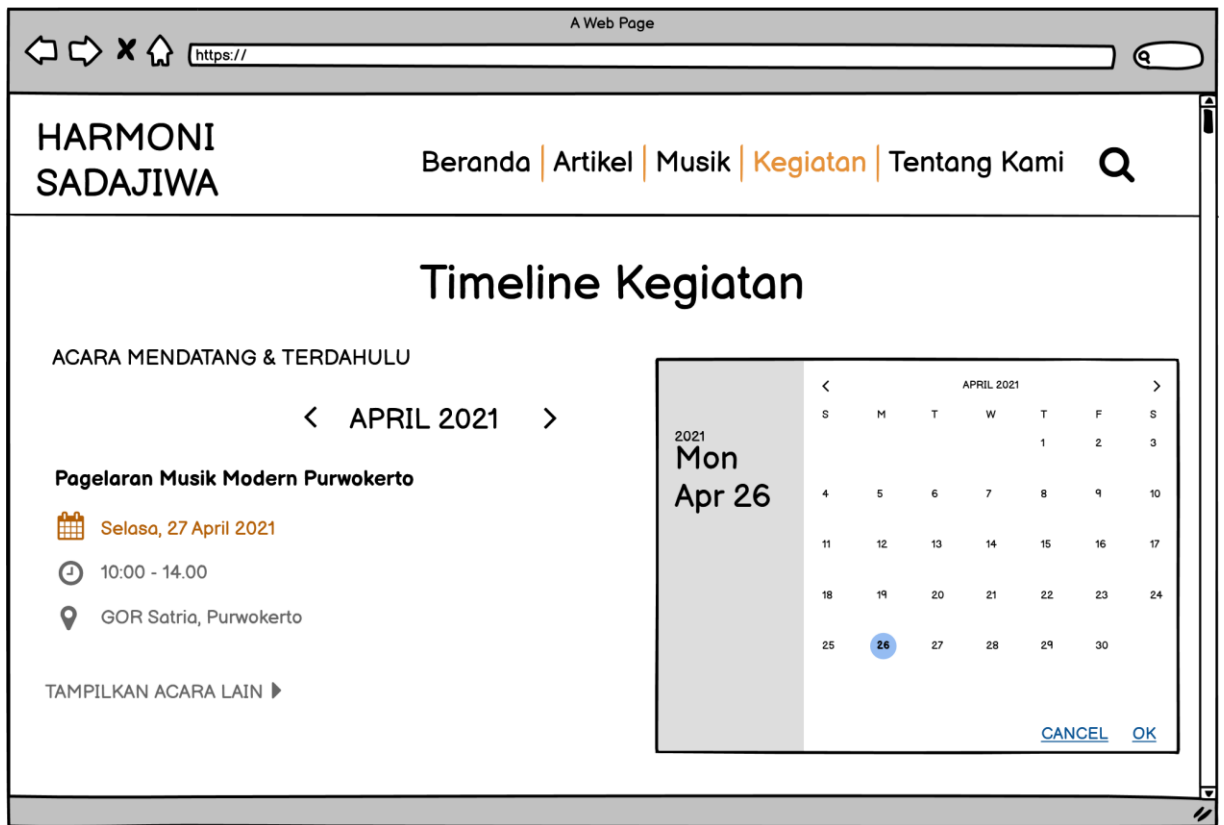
A Web Page

https://

HARMONI SADAJIWA

Beranda | Artikel | Musik | Kegiatan | Tentang Kami

Timeline Kegiatan

ACARA MENDATANG & TERDAHULU

< APRIL 2021 >

Pagelaran Musik Modern Purwokerto

Selasa, 27 April 2021

10:00 - 14.00

GOR Satria, Purwokerto

TAMPILKAN ACARA LAIN

2021
Mon
Apr 26

APRIL 2021

| S | M | T | W | T | F | S |
|---|---|---|---|---|---|---|
| | | | | 1 | 2 | 3 |
| 4 | 5 | 6 | 7 | 8 | 9 | 10 |
| 11 | 12 | 13 | 14 | 15 | 16 | 17 |
| 18 | 19 | 20 | 21 | 22 | 23 | 24 |
| 25 | 26 | 27 | 28 | 29 | 30 | |

CANCEL OK